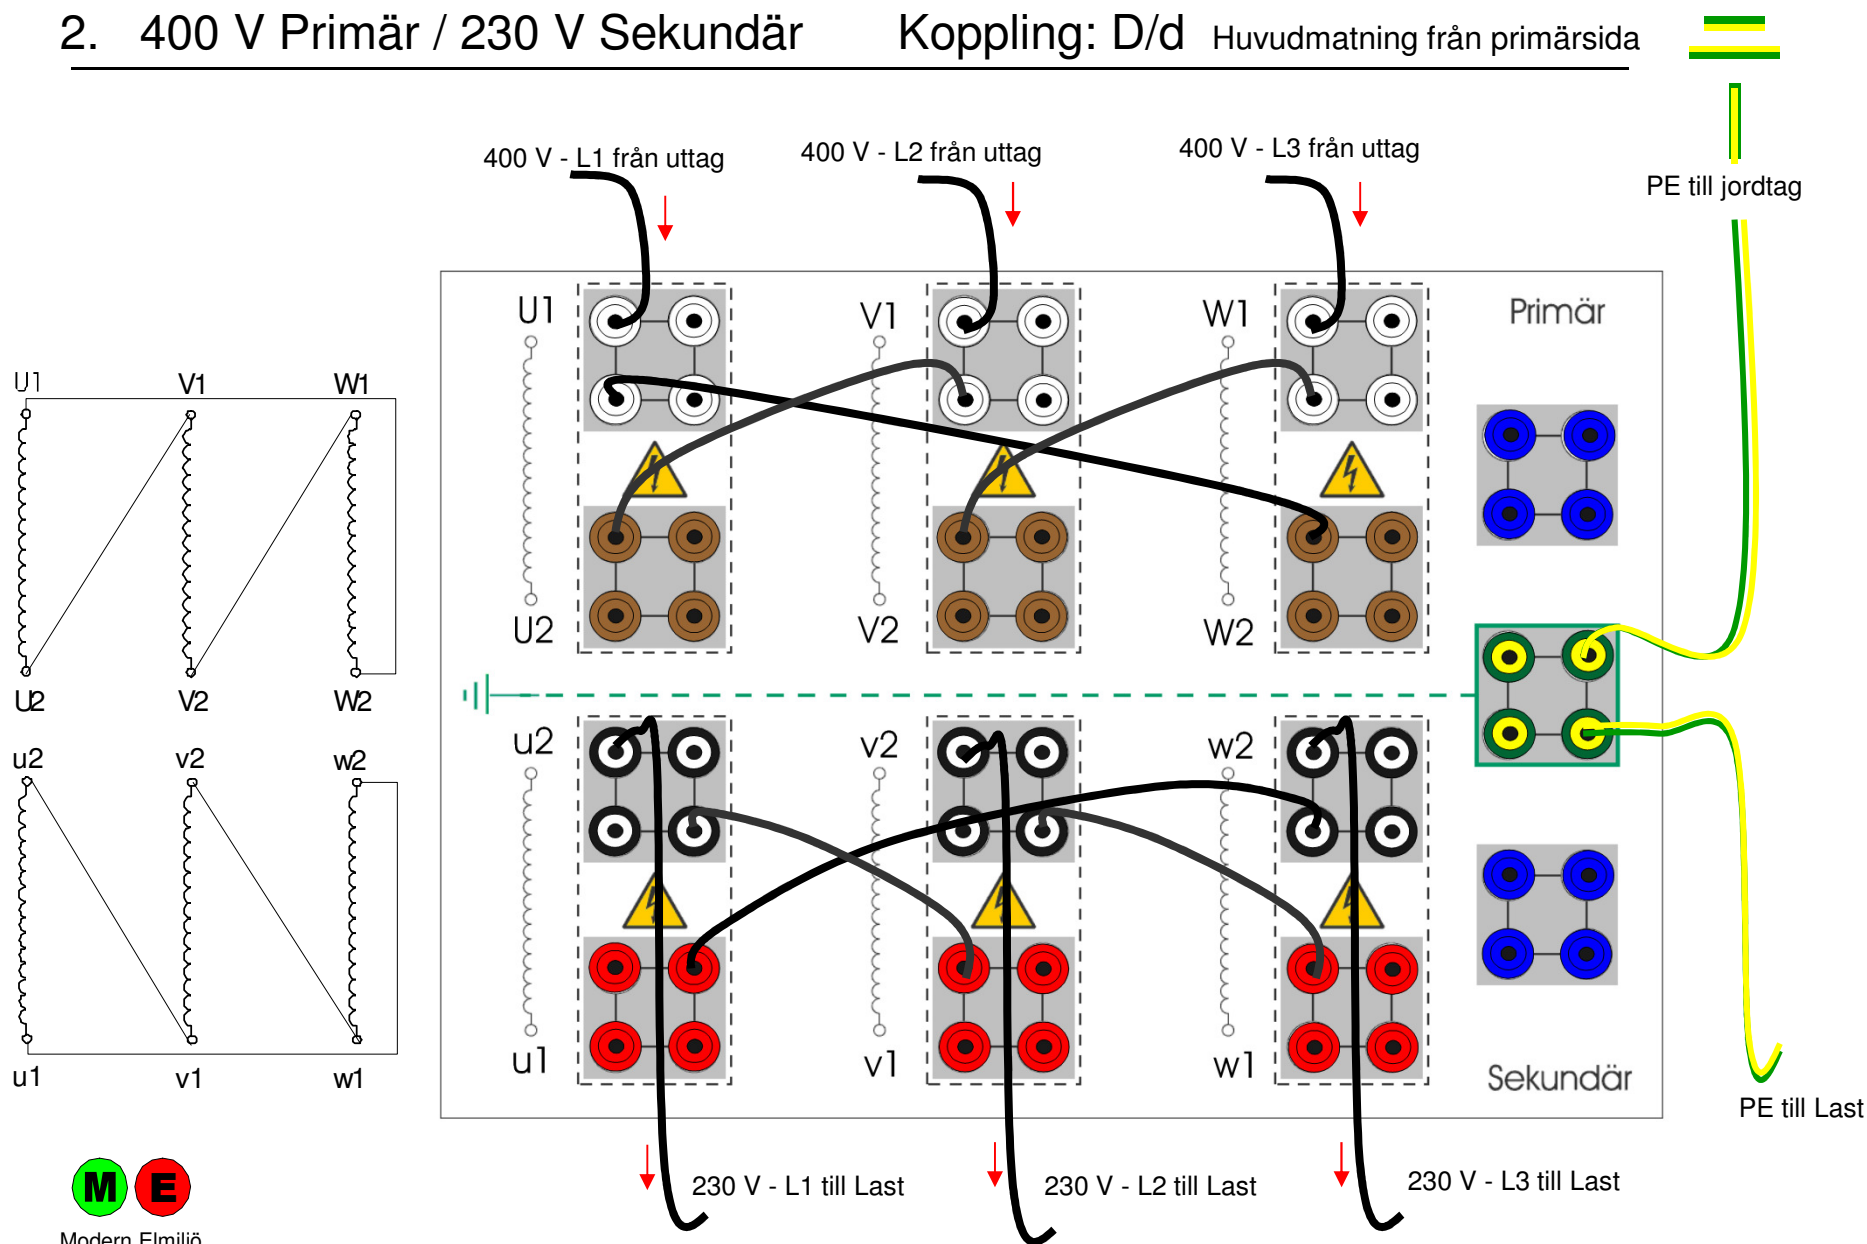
2. 400 V Primär / 230 V Sekundär Koppling: D/d Huvudmatning från primärsida

400 V - L1 från uttag
400 V - L2 från uttag
400 V - L3 från uttag
PE till jordtag

U1 V1 W1 Primär

U2 V2 W2

U1 V1 W1
U2 V2 W2
u2 v2 w2
u1 v1 w1

u2 v2 w2

u1 v1 w1 Sekundär

PE till Last

230 V - L1 till Last
230 V - L2 till Last
230 V - L3 till Last

M E
Modern Elmiljö